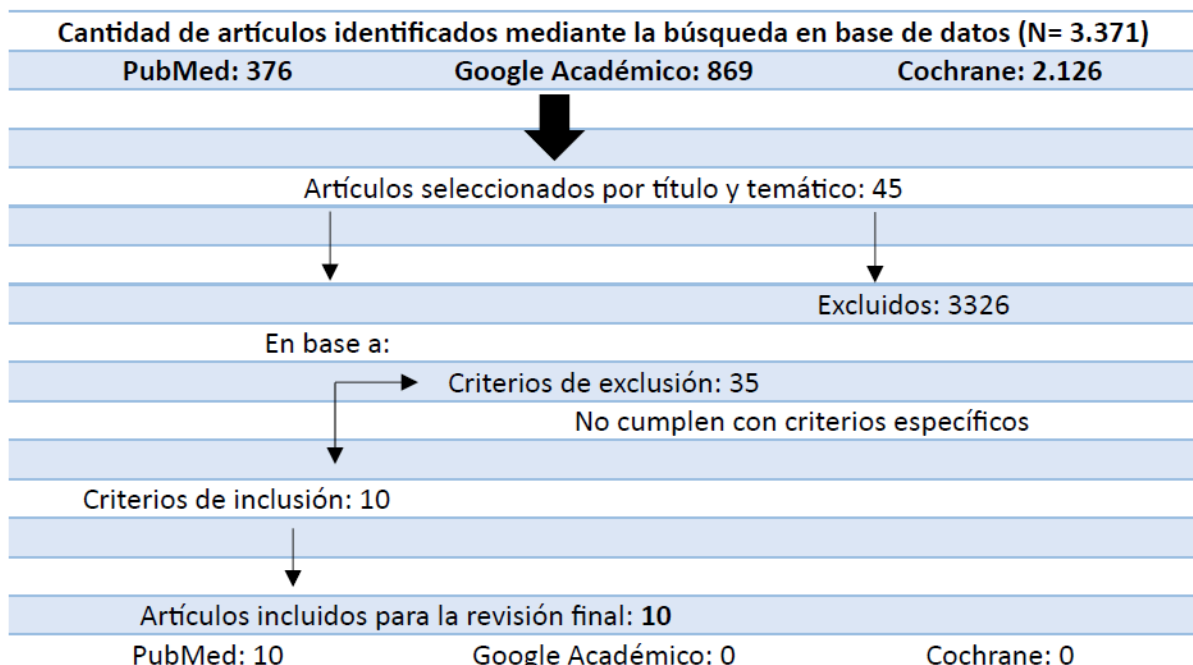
**Cantidad de artículos identificados mediante la búsqueda en base de datos (N= 3.371)**

**PubMed: 376** **Google Académico: 869** **Cochrane: 2.126**

Artículos seleccionados por título y temático: 45

Excluidos: 3326

En base a:

Criterios de exclusión: 35

No cumplen con criterios específicos

Criterios de inclusión: 10

Artículos incluidos para la revisión final: **10**

PubMed: 10 Google Académico: 0 Cochrane: 0